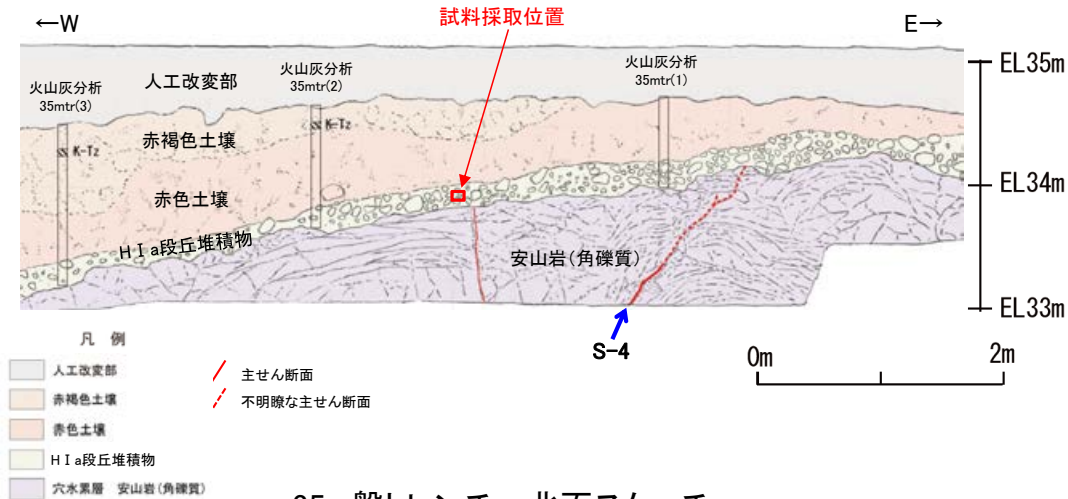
←W

試料採取位置

E→

EL35m

EL34m

EL33m

火山灰分析
35mtr(3)

人工改変部

火山灰分析
35mtr(2)

火山灰分析
35mtr(1)

K-Tz

K-Tz

赤褐色土壌

赤色土壌

ＨＩａ段丘堆積物

安山岩(角礫質)

S-4

0m

2m

凡　例

人工改変部

赤褐色土壌

赤色土壌

ＨＩａ段丘堆積物

穴水累層　安山岩(角礫質)

主せん断面

不明瞭な主せん断面

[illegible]